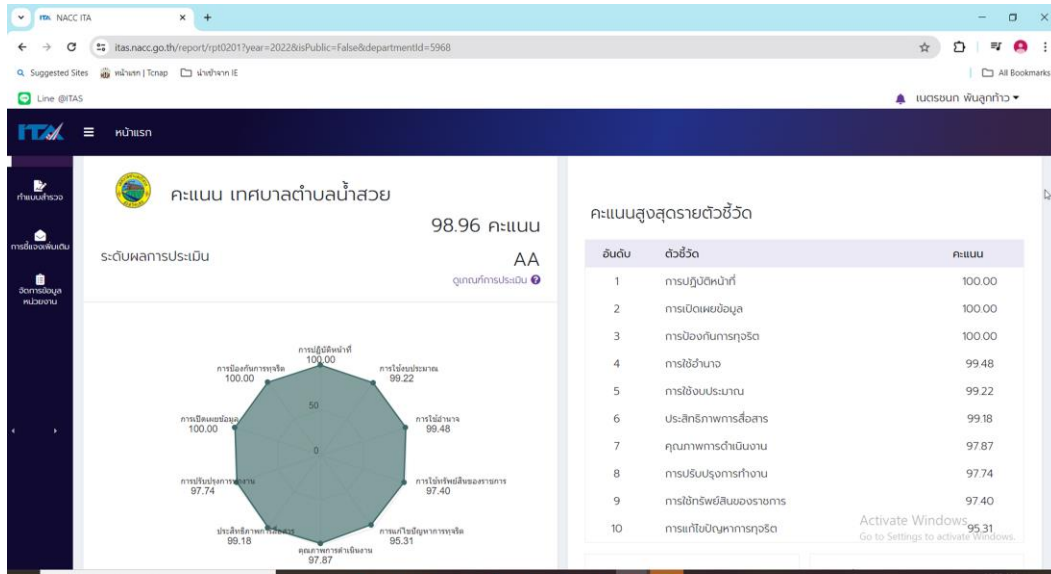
NACC ITA
itas.nacc.go.th/report/rpt0201?year=2022&isPublic=False&departmentId=5968
Suggested Sites หน้าแรก | Tcnap นำเข้าจาก IE
All Bookmarks
Line @ITAS
เนตรชนก พันลูกท้าว
ITA หน้าแรก
ทำแบบสำรวจ
การชี้แจงเพิ่มเติม
จัดการข้อมูลหน่วยงาน

คะแนน เทศบาลตำบลน้ำสวย
98.96 คะแนน
ระดับผลการประเมิน
AA
ดูเกณฑ์การประเมิน

การปฏิบัติหน้าที่ 100.00
การใช้งบประมาณ 99.22
การใช้อำนาจ 99.48
การใช้ทรัพย์สินของราชการ 97.40
การแก้ไขปัญหาการทุจริต 95.31
คุณภาพการดำเนินงาน 97.87
ประสิทธิภาพการสื่อสาร 99.18
การปรับปรุงการทำงาน 97.74
การเปิดเผยข้อมูล 100.00
การป้องกันการทุจริต 100.00
50
0

คะแนนสูงสุดรายตัวชี้วัด

| อันดับ | ตัวชี้วัด | คะแนน |
|---|---|---|
| 1 | การปฏิบัติหน้าที่ | 100.00 |
| 2 | การเปิดเผยข้อมูล | 100.00 |
| 3 | การป้องกันการทุจริต | 100.00 |
| 4 | การใช้อำนาจ | 99.48 |
| 5 | การใช้งบประมาณ | 99.22 |
| 6 | ประสิทธิภาพการสื่อสาร | 99.18 |
| 7 | คุณภาพการดำเนินงาน | 97.87 |
| 8 | การปรับปรุงการทำงาน | 97.74 |
| 9 | การใช้ทรัพย์สินของราชการ | 97.40 |
| 10 | การแก้ไขปัญหาการทุจริต | 95.31 |

Activate Windows
Go to Settings to activate Windows.